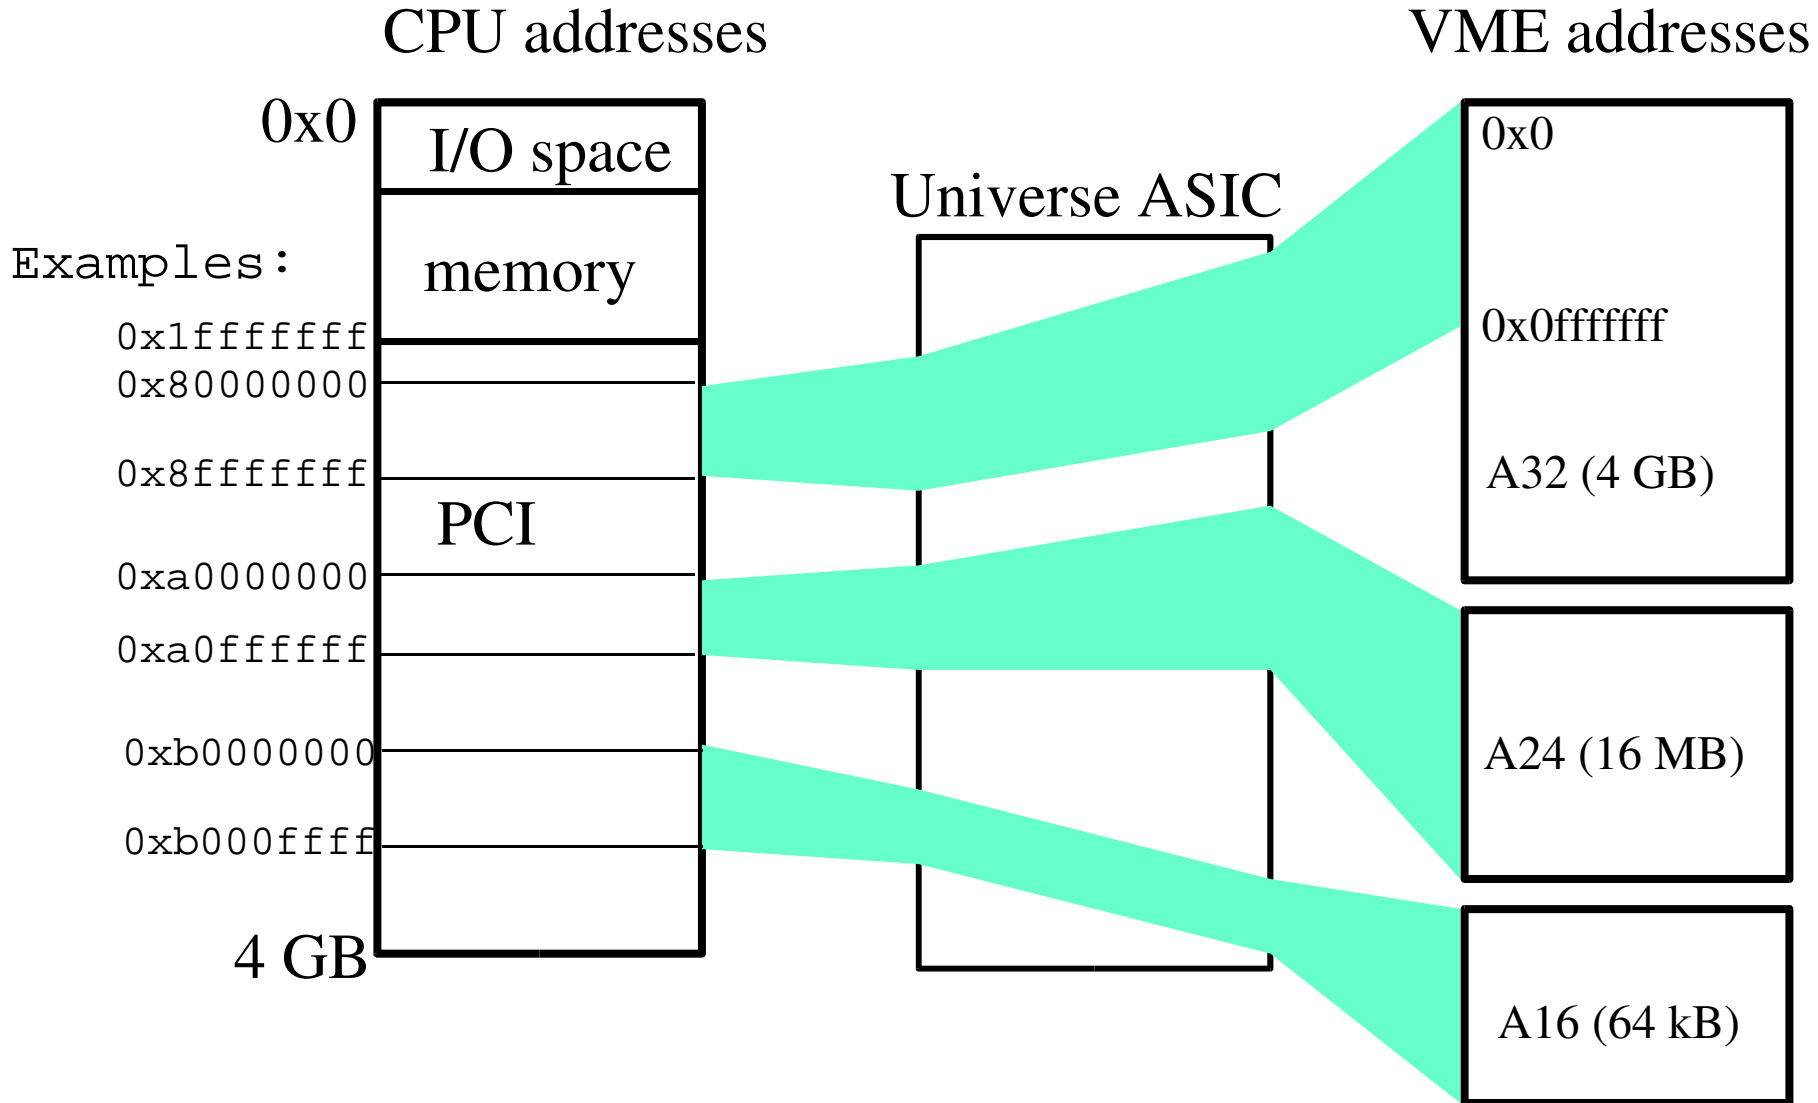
CPU addresses

VME addresses

0x0

I/O space

Universe ASIC

Examples:

memory

0x1fffffff

0x80000000

0x8fffffff

PCI

0xa0000000

0xa0ffffff

0xb0000000

0xb000ffff

4 GB

0x0

0x0ffffff

A32 (4 GB)

A24 (16 MB)

A16 (64 kB)